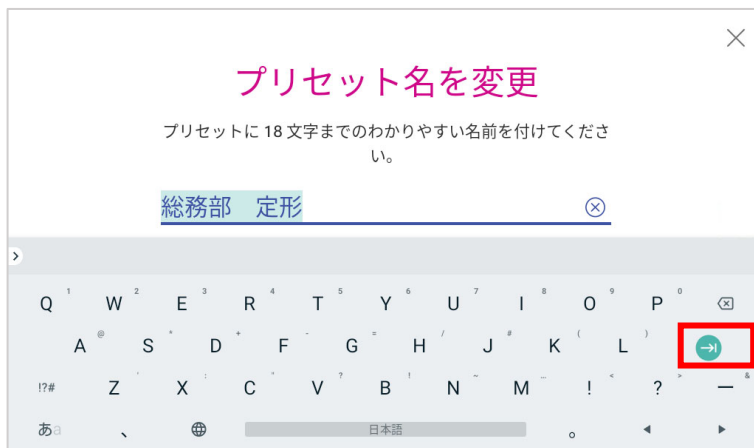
プリセット名を変更

プリセットに 18 文字までのわかりやすい名前を付けてください。

総務部　定形

Q 1 W 2 E 3 R 4 T 5 Y 6 U 7 I 8 O 9 P 0

A @ S * D + F - G = H / J # K ( L )

!?# Z ' X : C " V ? B ! N ~ M … ! < ? > — &

あa 、 日本語 。